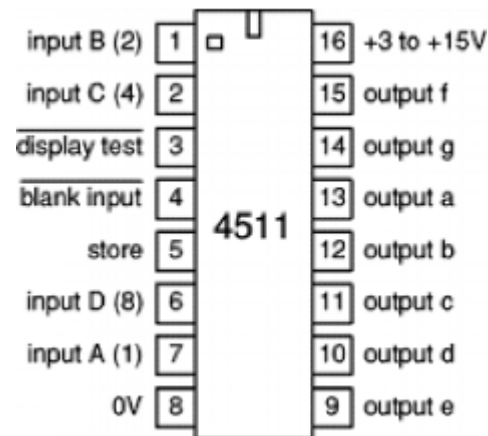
input B (2) 1
input C (4) 2
$\overline{\text{display test}}$ 3
$\overline{\text{blank input}}$ 4
store 5
input D (8) 6
input A (1) 7
0V 8

4511

16 +3 to +15V
15 output f
14 output g
13 output a
12 output b
11 output c
10 output d
9 output e